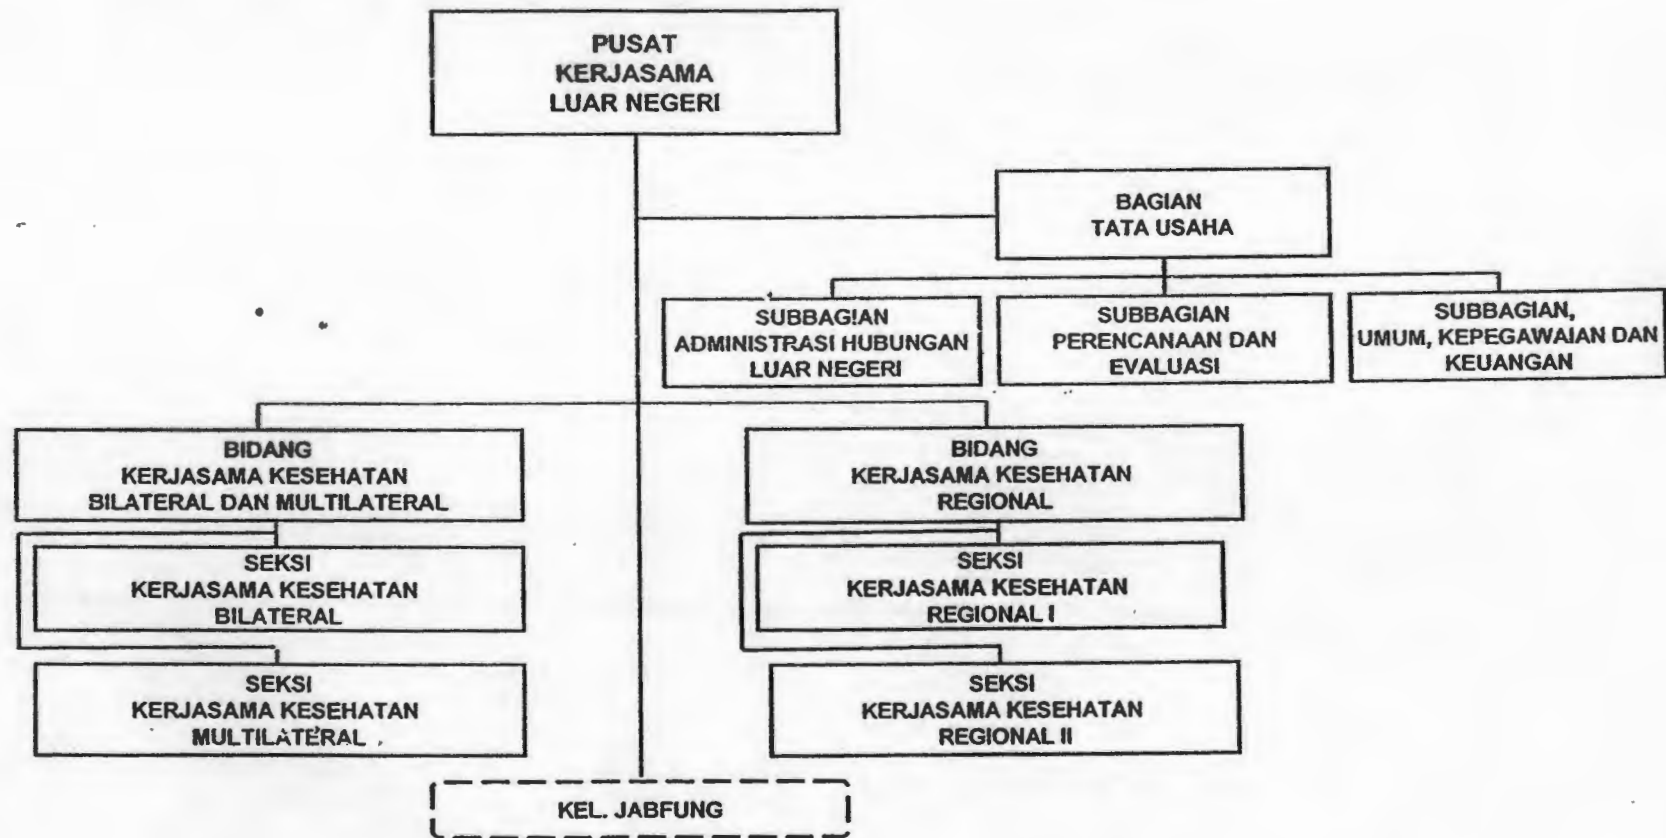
PUSAT
KERJASAMA
LUAR NEGERI

BAGIAN
TATA USAHA

SUBBAGIAN
ADMINISTRASI HUBUNGAN
LUAR NEGERI

SUBBAGIAN
PERENCANAAN DAN
EVALUASI

SUBBAGIAN,
UMUM, KEPEGAWAIAN DAN
KEUANGAN

BIDANG
KERJASAMA KESEHATAN
BILATERAL DAN MULTILATERAL

SEKSI
KERJASAMA KESEHATAN
BILATERAL

SEKSI
KERJASAMA KESEHATAN
MULTILATERAL

BIDANG
KERJASAMA KESEHATAN
REGIONAL

SEKSI
KERJASAMA KESEHATAN
REGIONAL I

SEKSI
KERJASAMA KESEHATAN
REGIONAL II

KEL. JABFUNG